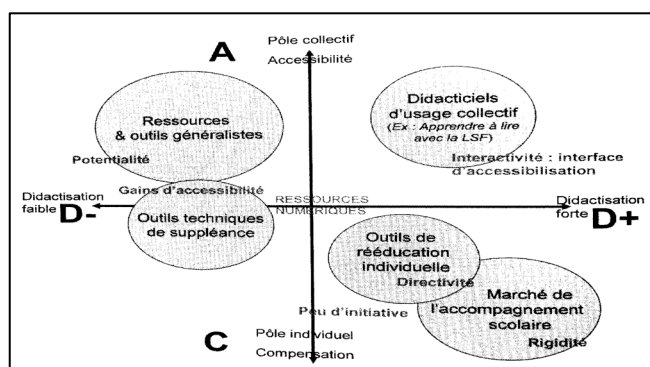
Pôle collectif
Accessibilité

A

Ressources & outils généralistes

Potentialité

Didacticiels d'usage collectif
(Ex : Apprendre à lire avec la LSF)

Interactivité : interface d'accessibilisation

Didactisation faible
D-

Gains d'accessibilité

RESSOURCES NUMÉRIQUES

Didactisation forte
D+

Outils techniques de suppléance

Outils de rééducation individuelle
Directivité

Marché de l'accompagnement scolaire
Rigidité

Peu d'initiative

C

Pôle individuel
Compensation